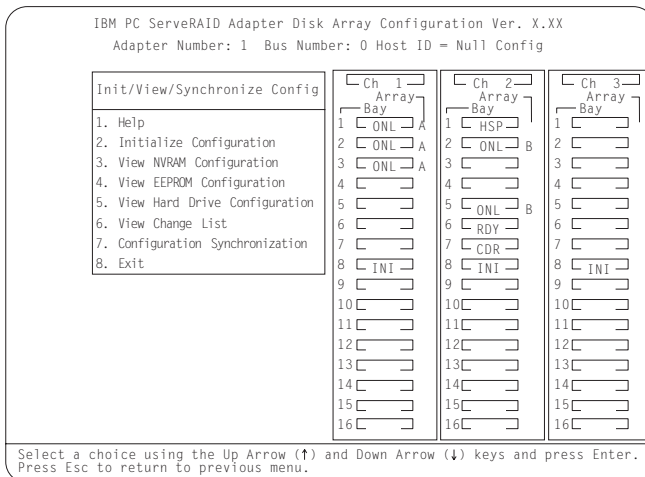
IBM PC ServeRAID Adapter Disk Array Configuration Ver. X.XX
Adapter Number: 1 Bus Number: 0 Host ID = Null Config

Init/View/Synchronize Config

1. Help
2. Initialize Configuration
3. View NVRAM Configuration
4. View EEPROM Configuration
5. View Hard Drive Configuration
6. View Change List
7. Configuration Synchronization
8. Exit

Ch 1
Array
Bay
1 ONL A
2 ONL A
3 ONL A
4
5
6
7
8 INI
9
10
11
12
13
14
15
16

Ch 2
Array
Bay
1 HSP
2 ONL B
3
4
5 ONL B
6 RDY
7 CDR
8 INI
9
10
11
12
13
14
15
16

Ch 3
Array
Bay
1
2
3
4
5
6
7
8 INI
9
10
11
12
13
14
15
16

Select a choice using the Up Arrow (↑) and Down Arrow (↓) keys and press Enter.
Press Esc to return to previous menu.